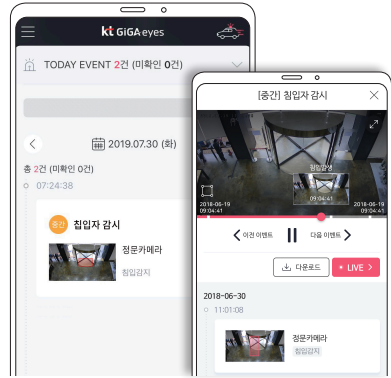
kt GiGAeyes

TODAY EVENT 2건 (미확인 0건)

2019.07.30 (화)

총 2건 (미확인 0건)

07:24:38

중간 침입자 감시

정문카메라

침입감지

[중간] 침입자 감시

침입감지

2018-06-19 09:04:41

2018-06-19 09:04:41

2018-06-19 09:04:41

이전 이벤트

다음 이벤트

다운로드

LIVE

2018-06-30

11:01:08

정문카메라

침입감지